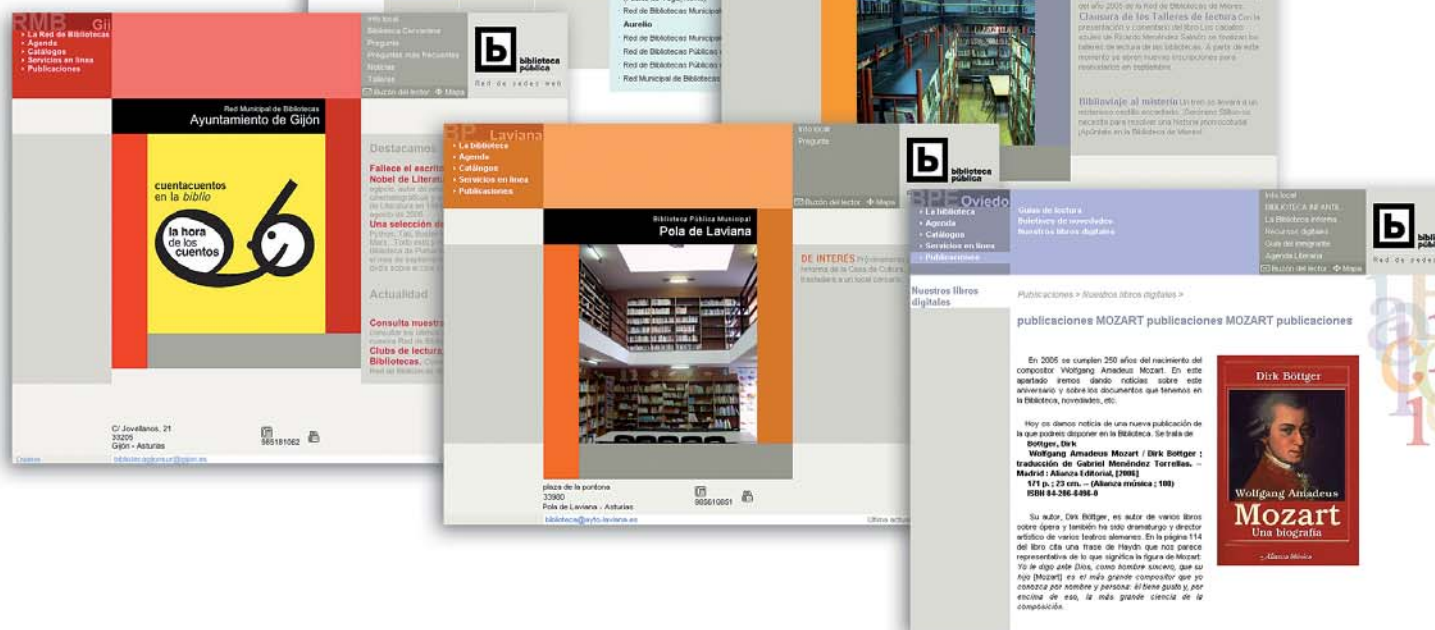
RMB Gij

· La Red de Bibliotecas
· Agenda
· Catálogos
· Servicios en línea
· Publicaciones

Info local
Biblioteca Cervantes
Pregunta
Preguntas más frecuentes
Noticias
Talleres
Buzón del lector · Mapa

biblioteca pública
Red de sedes web

Red Municipal de Bibliotecas
Ayuntamiento de Gijón

cuentacuentos en la biblio
la hora de los cuentos

Destacamos
Fallece el escrit
Nobel de Literatu
Una selección d
Actualidad
Consulta nuestr
Clubs de lectura
Bibliotecas.

C/ Jovellanos, 21
33205
Gijón - Asturias
985181062

Aurelio
Red de Bibliotecas Municipal
Red de Bibliotecas Públicas
Red de Bibliotecas Públicas
Red de Bibliotecas Públicas
Red Municipal de Bibliotecas

Clausura de los Talleres de lectura
Biblioviaje al misterio

BP Laviana
· La biblioteca
· Agenda
· Catálogos
· Servicios en línea
· Publicaciones

Info local
Pregunta
Buzón del lector · Mapa

biblioteca pública

Biblioteca Pública Municipal
Pola de Laviana

DE INTERÉS

plaza de la pontona
33980
Pola de Laviana - Asturias
985610851
biblioteca@ayto-laviana.es

BPE Oviedo
· La Biblioteca
· Agenda
· Catálogos
· Servicios en línea
· Publicaciones

Guías de lectura
Boletines de novedades
Nuestros libros digitales

Info local
BIBLIOTECA INFANTIL
La Biblioteca informa
Recursos digitales
Guía del integrante
Agenda Literaria
Buzón del lector · Mapa

biblioteca pública
Red de sedes

Nuestros libros digitales

Publicaciones > Nuestros libros digitales >

publicaciones MOZART publicaciones MOZART publicaciones

En 2006 se cumplen 250 años del nacimiento del compositor Wolfgang Amadeus Mozart. En este apartado iremos dando noticias sobre este aniversario y sobre los documentos que tenemos en la Biblioteca, novedades, etc.

Hoy os damos noticia de una nueva publicación de la que podréis disponer en la Biblioteca. Se trata de:
Böttger, Dirk
Wolfgang Amadeus Mozart / Dirk Böttger ; traducción de Gabriel Menéndez Torrellas. -- Madrid : Alianza Editorial, [2006]
171 p. ; 23 cm. -- (Alianza música ; 100)
ISBN 84-206-8496-0

Su autor, Dirk Böttger, es autor de varios libros sobre ópera y también ha sido dramaturgo y director artístico de varios teatros alemanes. En la página 114 del libro cita una frase de Haydn que nos parece representativa de lo que significa la figura de Mozart: Yo le digo ante Dios, como hombre sincero, que su hijo [Mozart] es el más grande compositor que yo conozco por nombre y persona: él tiene gusto y, por encima de eso, la más grande ciencia de la composición.

Dirk Böttger
Wolfgang Amadeus
Mozart
Una biografía
Alianza Música